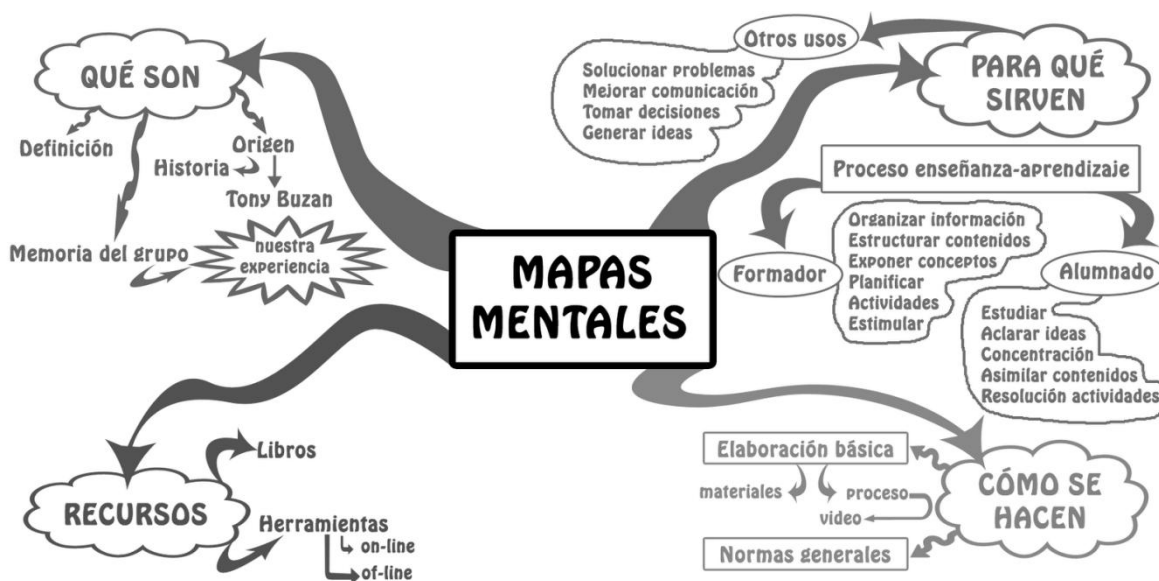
MAPAS MENTALES

QUÉ SON

Definición

Origen

Historia

Tony Buzan

Memoria del grupo

nuestra experiencia

Otros usos

Solucionar problemas
Mejorar comunicación
Tomar decisiones
Generar ideas

PARA QUÉ SIRVEN

Proceso enseñanza-aprendizaje

Formador

Organizar información
Estructurar contenidos
Exponer conceptos
Planificar
Actividades
Estimular

Alumnado

Estudiar
Aclarar ideas
Concentración
Asimilar contenidos
Resolución actividades

RECURSOS

Libros

Herramientas
on-line
of-line

CÓMO SE HACEN

Elaboración básica

materiales

proceso

video

Normas generales